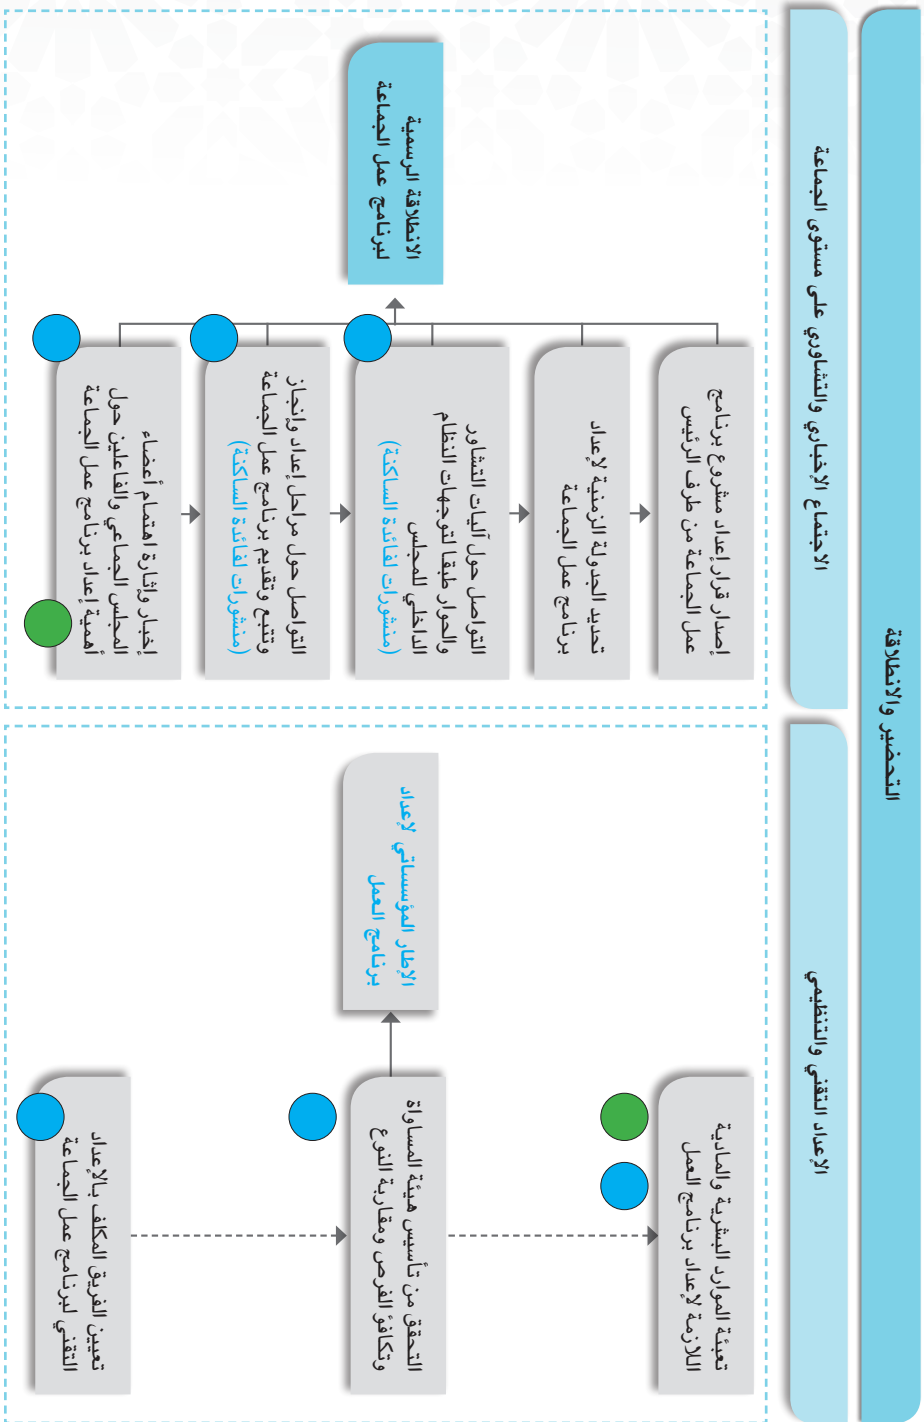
التحضير والانطلاقة

الاجتماع الإخباري والتشاوري على مستوى الجماعة

إصدار قرار إعداد مشروع برنامج عمل الجماعة من طرف الرئيس

تحديد الجدولة الزمنية لإعداد برنامج عمل الجماعة

التواصل حول آليات التشاور والحوار طبقا لتوجهات النظام الداخلي للمجلس (منشورات لفائدة الساكنة)

التواصل حول مراحل إعداد وإنجاز وتتبع وتقديم برنامج عمل الجماعة (منشورات لفائدة الساكنة)

إخبار وإثارة اهتمام أعضاء المجلس الجماعي والفاعلين حول أهمية إعداد برنامج عمل الجماعة

الانطلاقة الرسمية لبرنامج عمل الجماعة

الإعداد التقني والتنظيمي

تعبئة الموارد البشرية والمادية اللازمة لإعداد برنامج العمل

التحقق من تأسيس هيئة المساواة وتكافؤ الفرص ومقاربة النوع

تعيين الفريق المكلف بالإعداد التقني لبرنامج عمل الجماعة

الإطار المؤسساتي لإعداد برنامج العمل